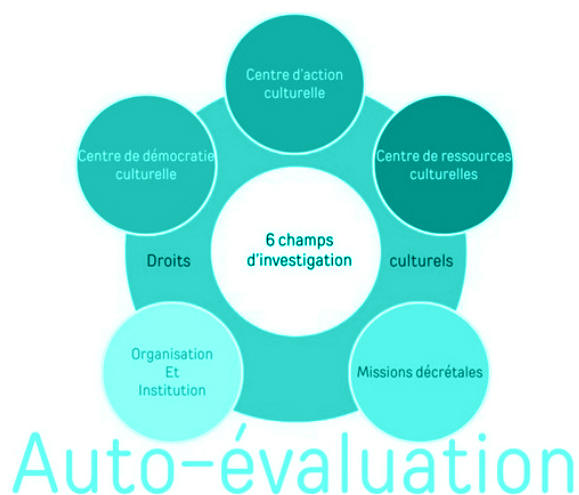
Centre d'action culturelle

Centre de démocratie culturelle

Centre de ressources culturelles

Droits

6 champs d'investigation

culturels

Organisation Et Institution

Missions décrétales

Auto-évaluation